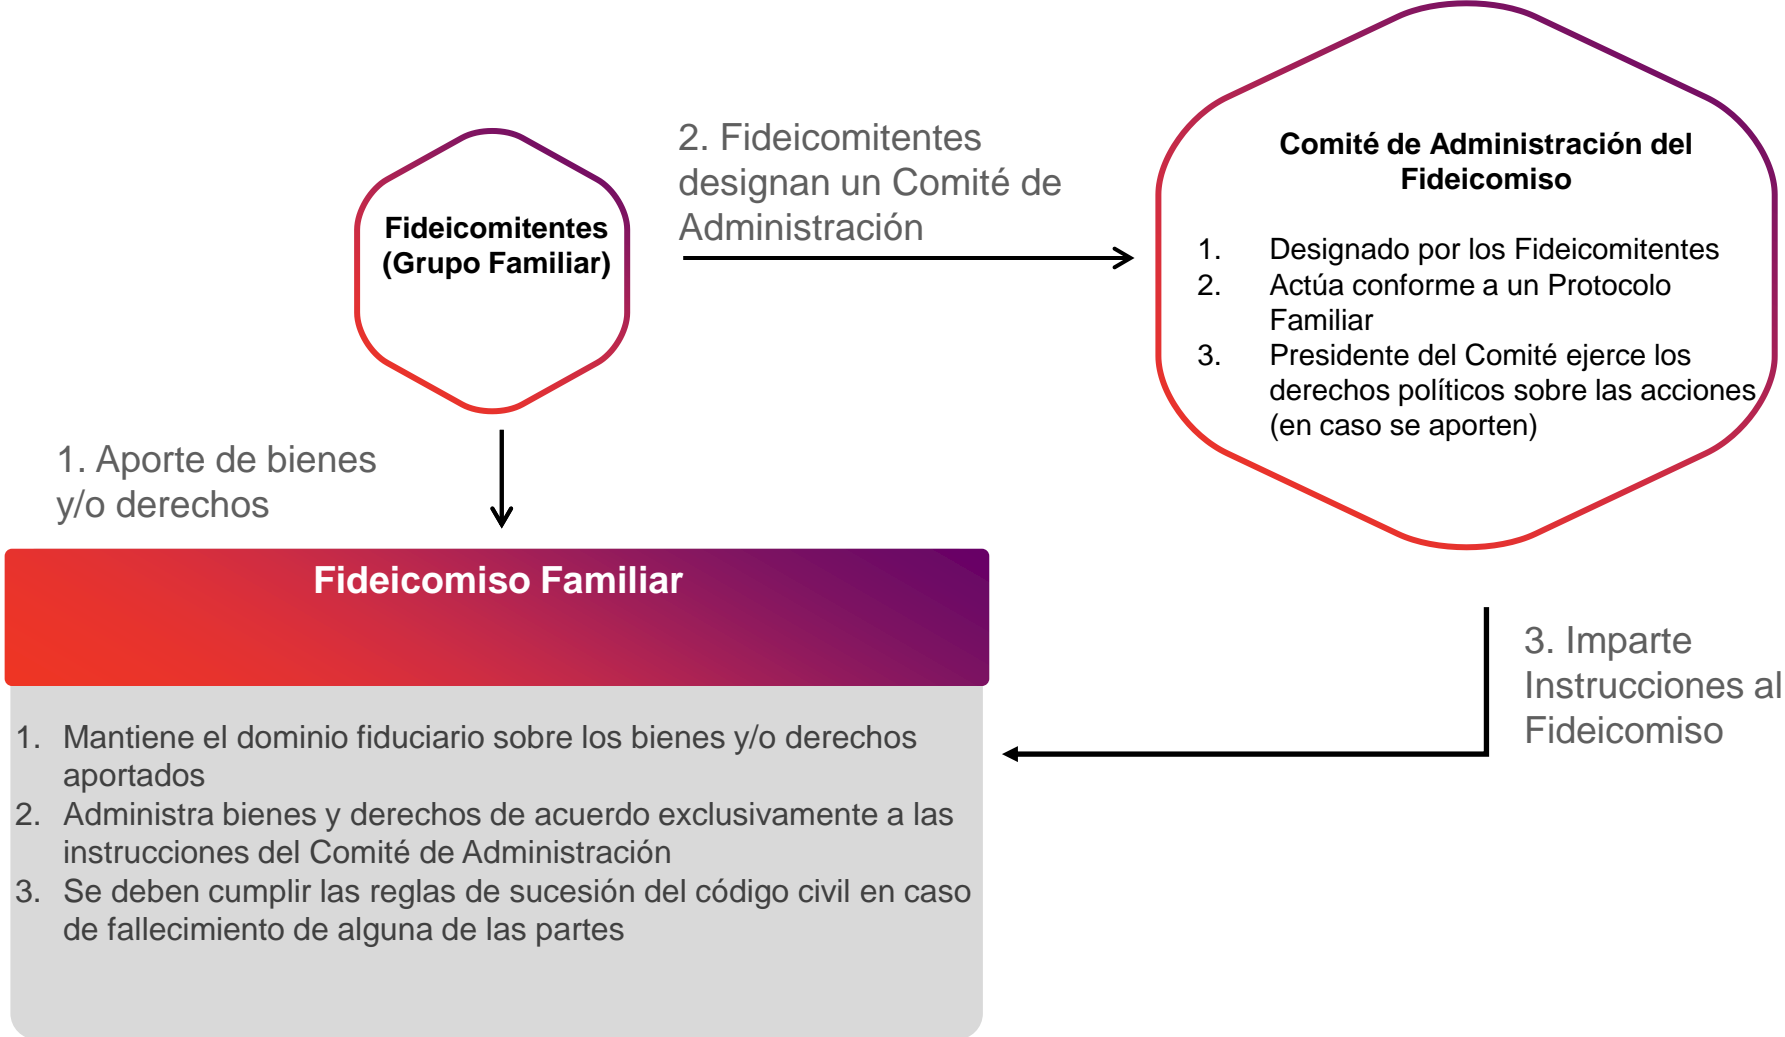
Fideicomitentes (Grupo Familiar)

2. Fideicomitentes designan un Comité de Administración

Comité de Administración del Fideicomiso

1. Designado por los Fideicomitentes
2. Actúa conforme a un Protocolo Familiar
3. Presidente del Comité ejerce los derechos políticos sobre las acciones (en caso se aporten)

1. Aporte de bienes y/o derechos

Fideicomiso Familiar

1. Mantiene el dominio fiduciario sobre los bienes y/o derechos aportados
2. Administra bienes y derechos de acuerdo exclusivamente a las instrucciones del Comité de Administración
3. Se deben cumplir las reglas de sucesión del código civil en caso de fallecimiento de alguna de las partes

3. Imparte Instrucciones al Fideicomiso